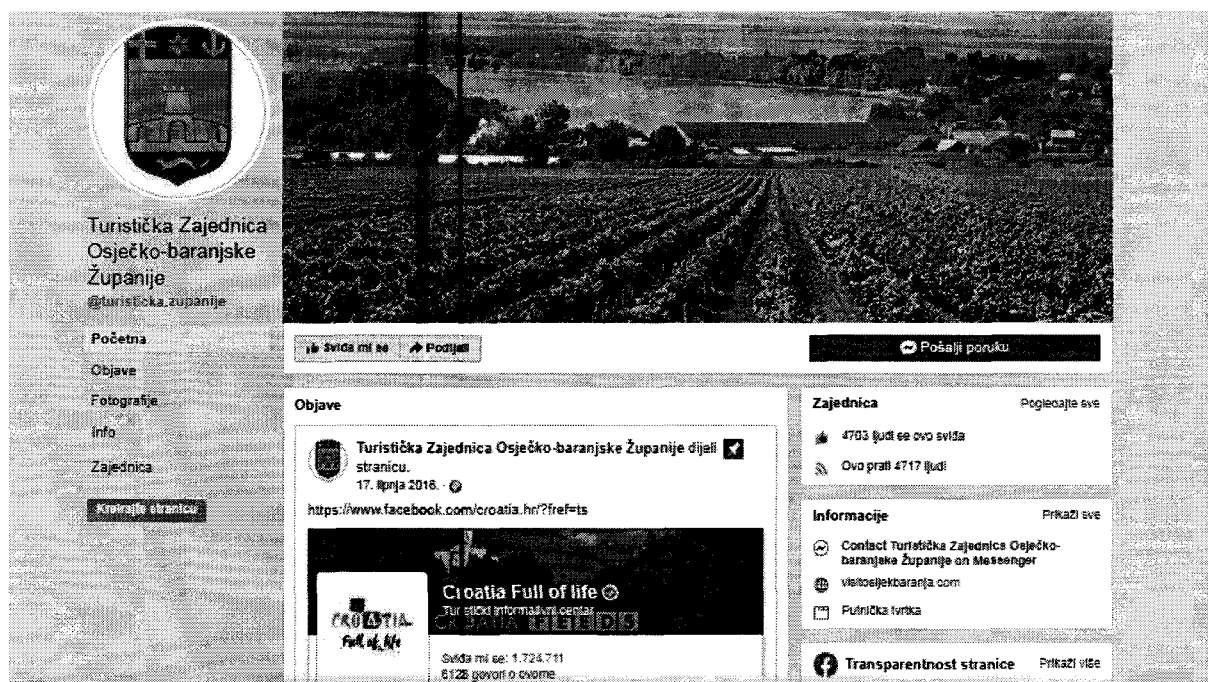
Turistička Zajednica Osječko-baranjske Županije
@turisticka.zupanije

Početna
Objave
Fotografije
Info
Zajednica
Kreirajte stranicu

Sviđa mi se
Podijeli
Pošalji poruku

Objave

Turistička Zajednica Osječko-baranjske Županije dijeli stranicu.
17. lipnja 2016.

https://www.facebook.com/croatia.hr/?fref=ts

Croatia Full of life
Turistički informativni centar
CROATIA
Full of life
Sviđa mi se: 1.724.711
6128 govori o ovome

Zajednica
Pogledajte sve
4703 ljudi se ovo sviđa
Ovo prati 4717 ljudi

Informacije
Prikaži sve
Contact Turistička Zajednica Osječko-baranjske Županije on Messenger
visitosijekbaranja.com
Putnička tvrtka

Transparentnost stranice
Prikaži više